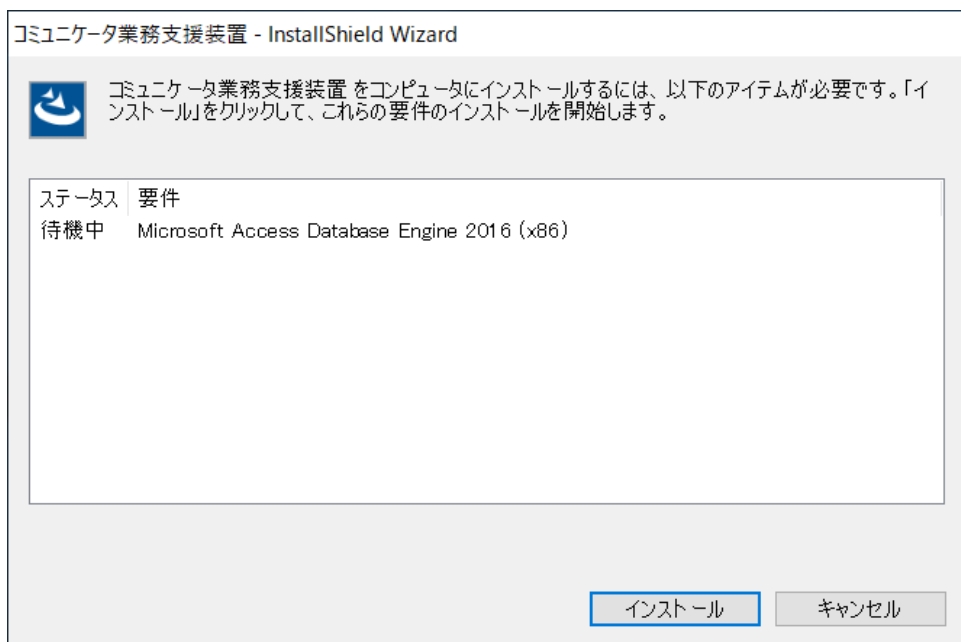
コミュニケータ業務支援装置 - InstallShield Wizard

コミュニケータ業務支援装置 をコンピュータにインストールするには、以下のアイテムが必要です。「インストール」をクリックして、これらの要件のインストールを開始します。

| ステータス | 要件 |
|---|---|
| 待機中 | Microsoft Access Database Engine 2016 (x86) |

インストール
キャンセル